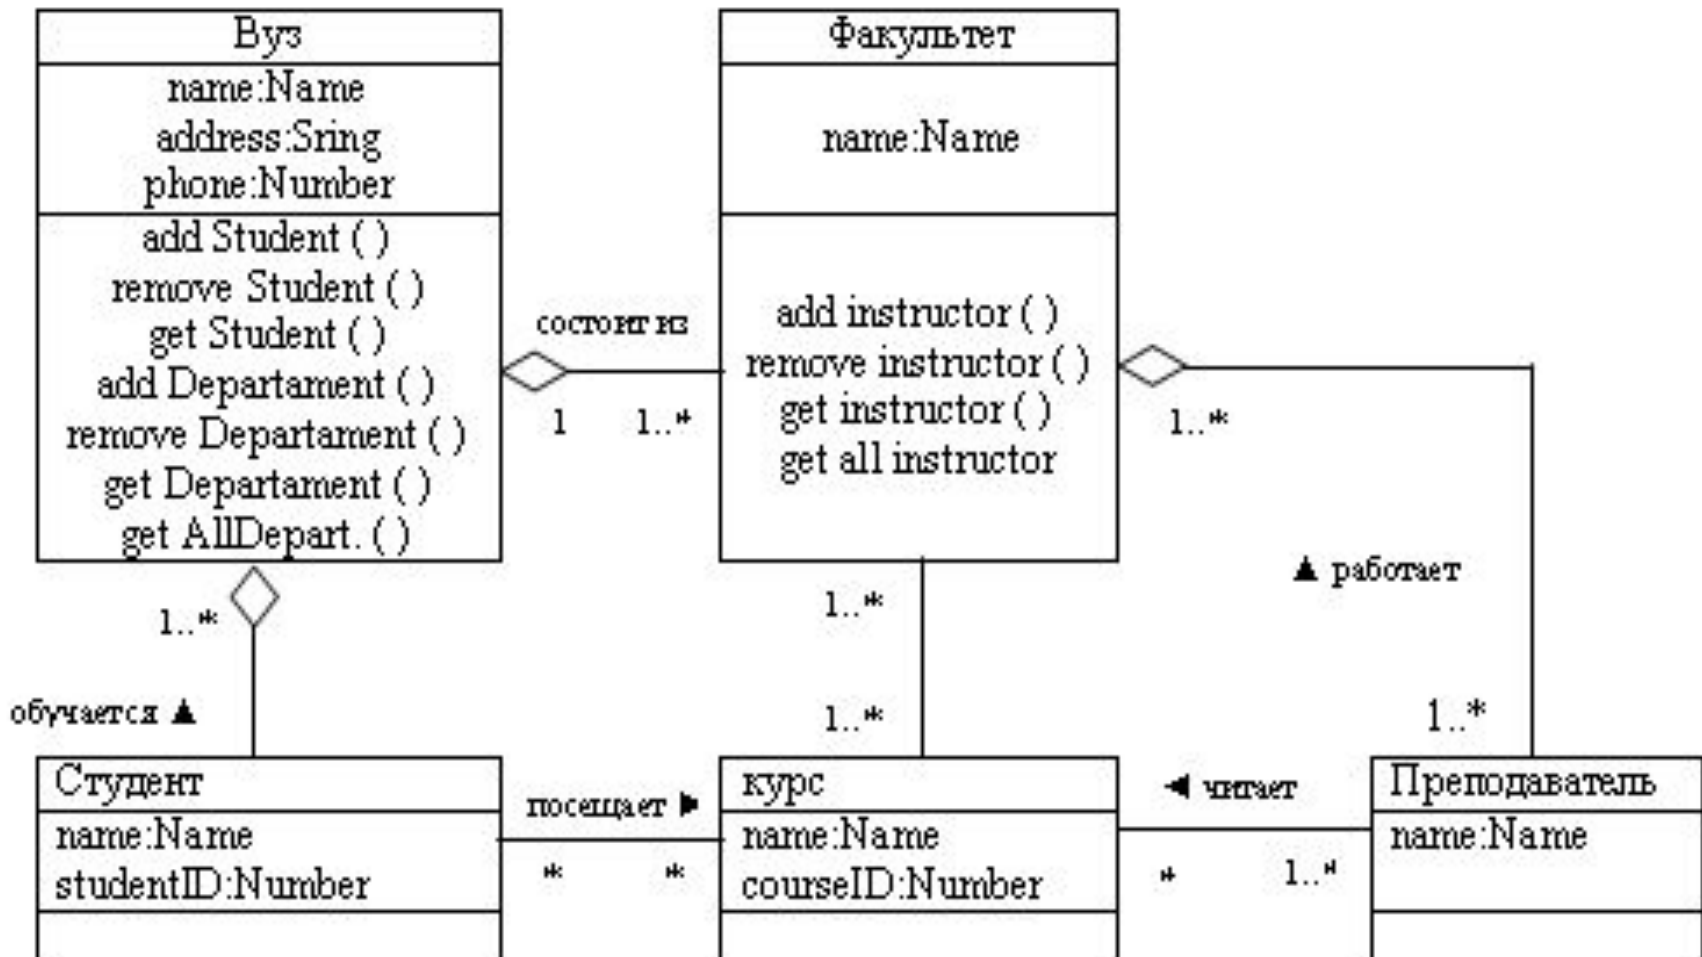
Вуз
name:Name
address:Sring
phone:Number
add Student ( )
remove Student ( )
get Student ( )
add Departament ( )
remove Departament ( )
get Departament ( )
get AllDepart. ( )

состоит из
1
1..*

Факультет
name:Name
add instructor ( )
remove instructor ( )
get instructor ( )
get all instructor

1..*
▲ работает
1..*

1..*
обучается ▲

1..*
1..*

Студент
name:Name
studentID:Number

посещает ▶
*
*

курс
name:Name
courseID:Number

◀ читает
*
1..*

Преподаватель
name:Name